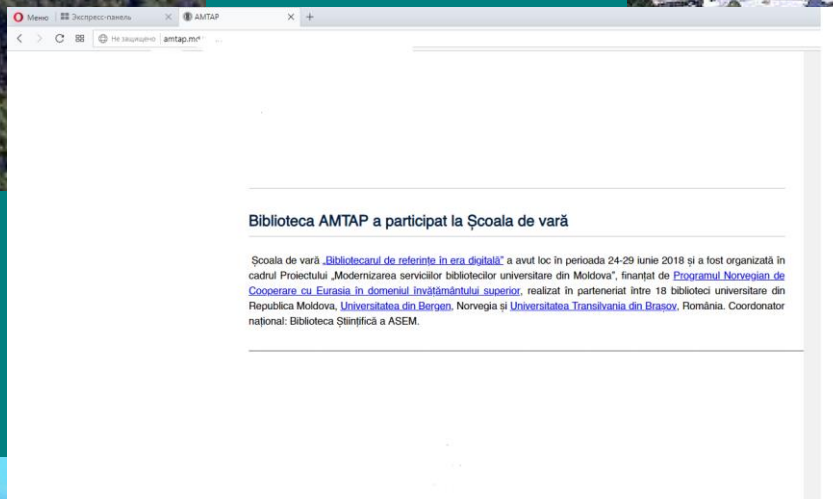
Меню Экспресс-панель AMTAP

Не защищено amtap.md

Biblioteca AMTAP a participat la Școala de vară

Școala de vară „Bibliotecarul de referințe în era digitală" a avut loc în perioada 24-29 iunie 2018 și a fost organizată în cadrul Proiectului „Modernizarea serviciilor bibliotecilor universitare din Moldova", finanțat de Programul Norvegian de Cooperare cu Eurasia în domeniul învățământului superior, realizat în parteneriat între 18 biblioteci universitare din Republica Moldova, Universitatea din Bergen, Norvegia și Universitatea Transilvania din Brașov, România. Coordonator național: Biblioteca Științifică a ASEM.